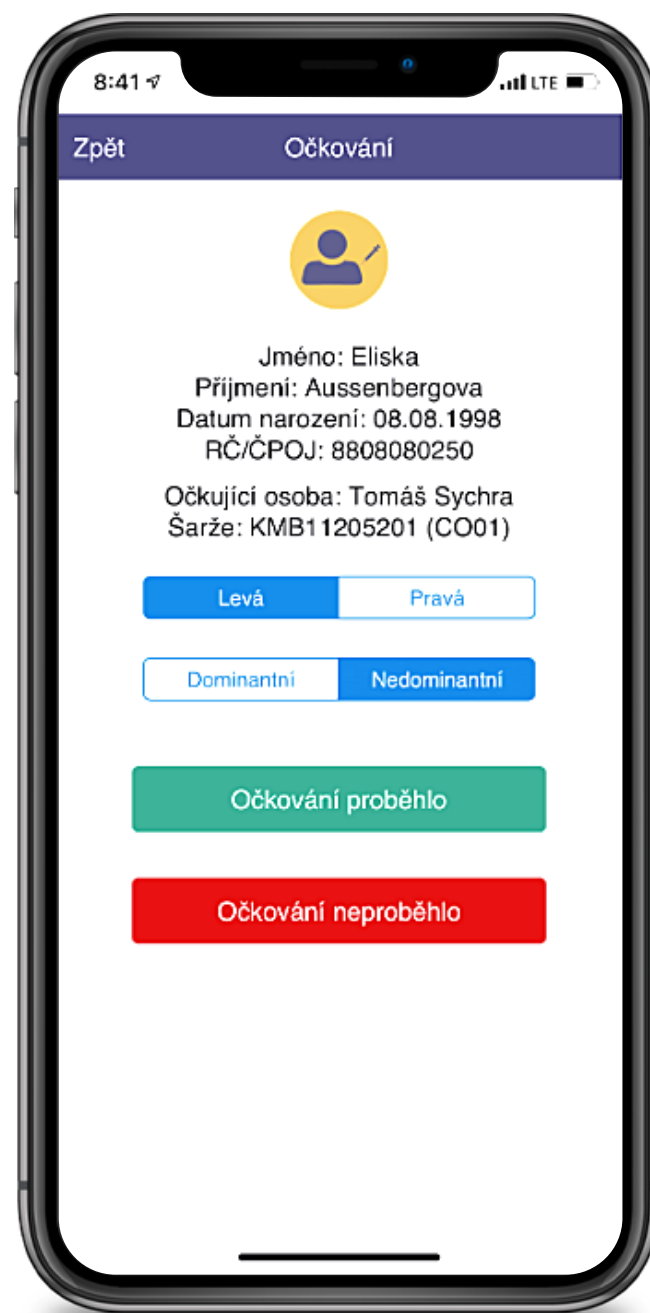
8:41 LTE

Zpět Očkování

Jméno: Eliska
Příjmení: Aussenbergova
Datum narození: 08.08.1998
RČ/ČPOJ: 8808080250

Očkující osoba: Tomáš Sychra
Šarže: KMB11205201 (CO01)

Levá Pravá

Dominantní Nedominantní

Očkování proběhlo

Očkování neproběhlo